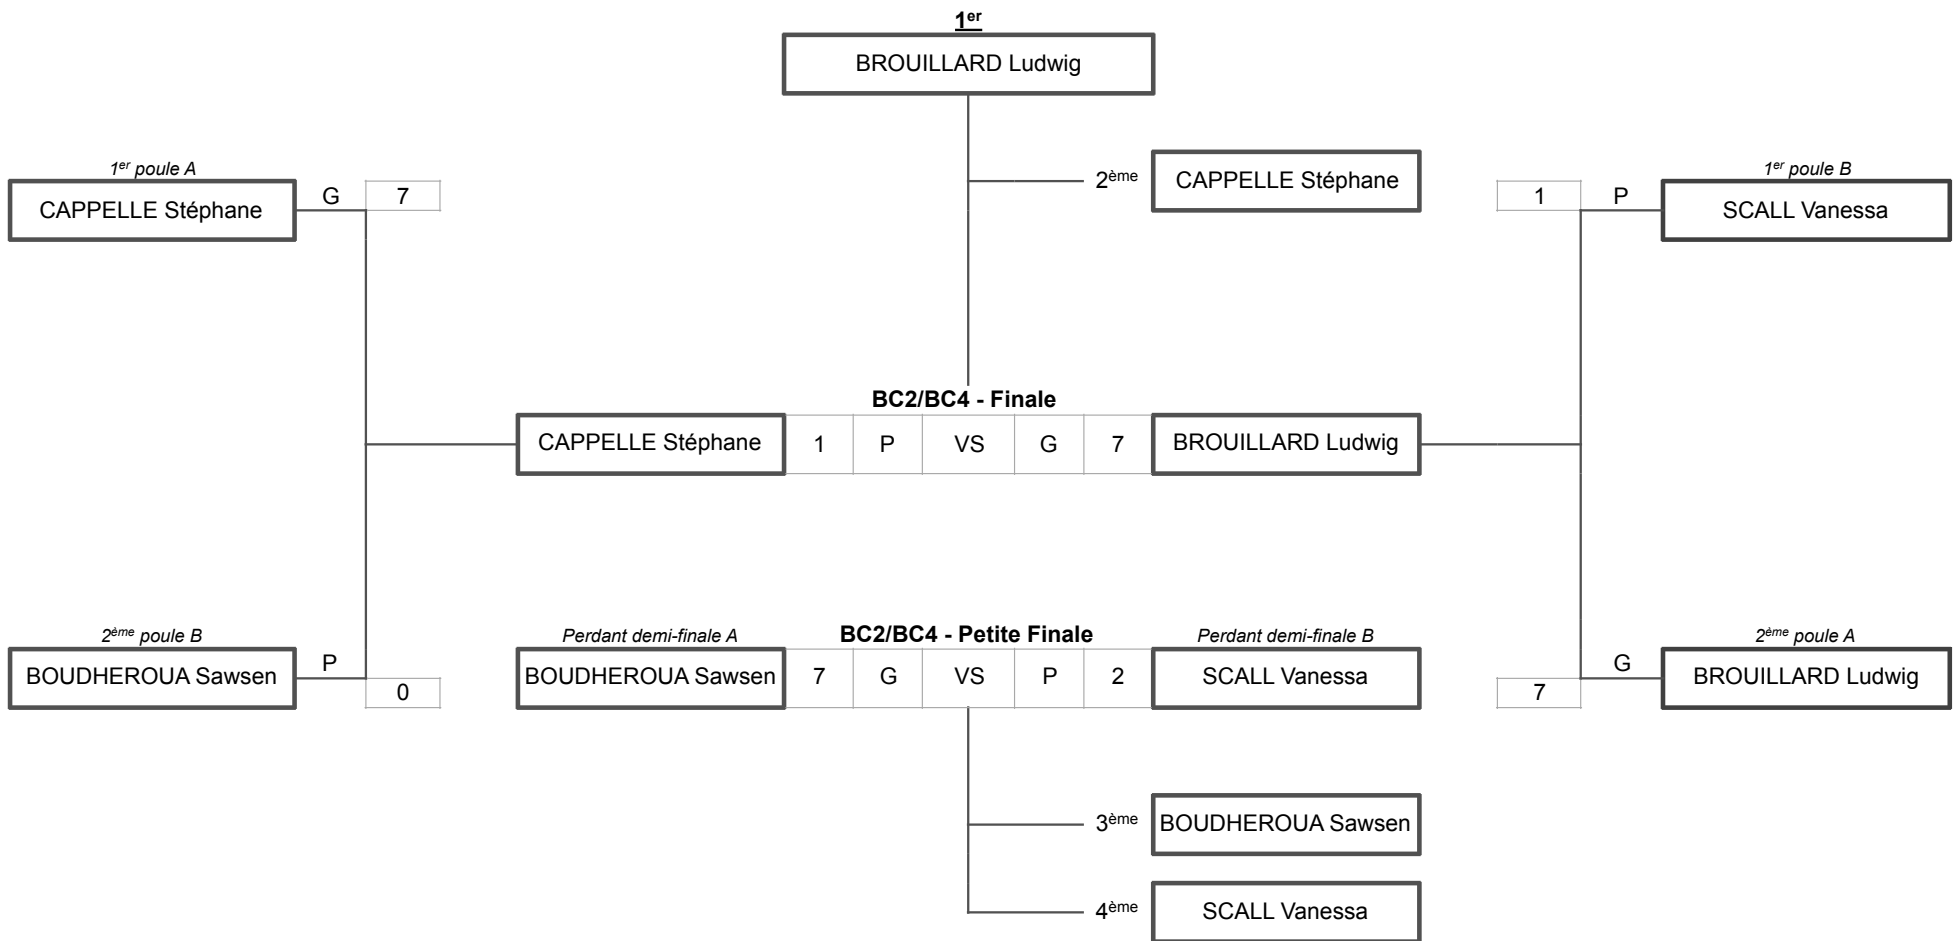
1er

BROUILLARD Ludwig

2ème CAPPELLE Stéphane

1er poule A
CAPPELLE Stéphane G 7

1er poule B
1 P SCALL Vanessa

BC2/BC4 - Finale

| CAPPELLE Stéphane | 1 | P | VS | G | 7 | BROUILLARD Ludwig |
|---|---|---|---|---|---|---|

2ème poule B
BOUDHEROUA Sawsen P 0

Perdant demi-finale A
BC2/BC4 - Petite Finale
Perdant demi-finale B

| BOUDHEROUA Sawsen | 7 | G | VS | P | 2 | SCALL Vanessa |
|---|---|---|---|---|---|---|

2ème poule A
7 G BROUILLARD Ludwig

3ème BOUDHEROUA Sawsen

4ème SCALL Vanessa